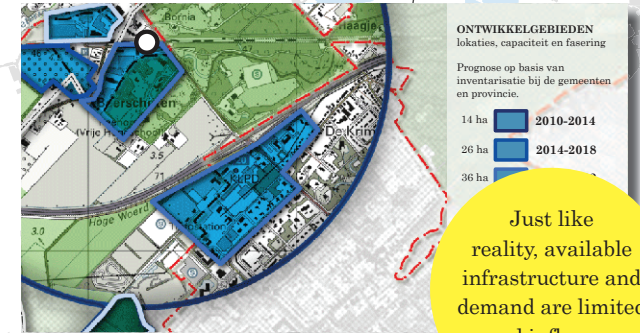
ONTWIKKELGEBIEDEN
lokaties, capaciteit en fasering

Prognose op basis van inventarisatie bij de gemeenten en provincie.

14 ha 2010-2014
26 ha 2014-2018
36 ha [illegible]

Just like reality, available infrastructure and demand are limited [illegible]

Bornia
Haagje
Bierschoten
Vrije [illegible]
De Krim
Hoge Woerd
3.5
3.0
71
2.5
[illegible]